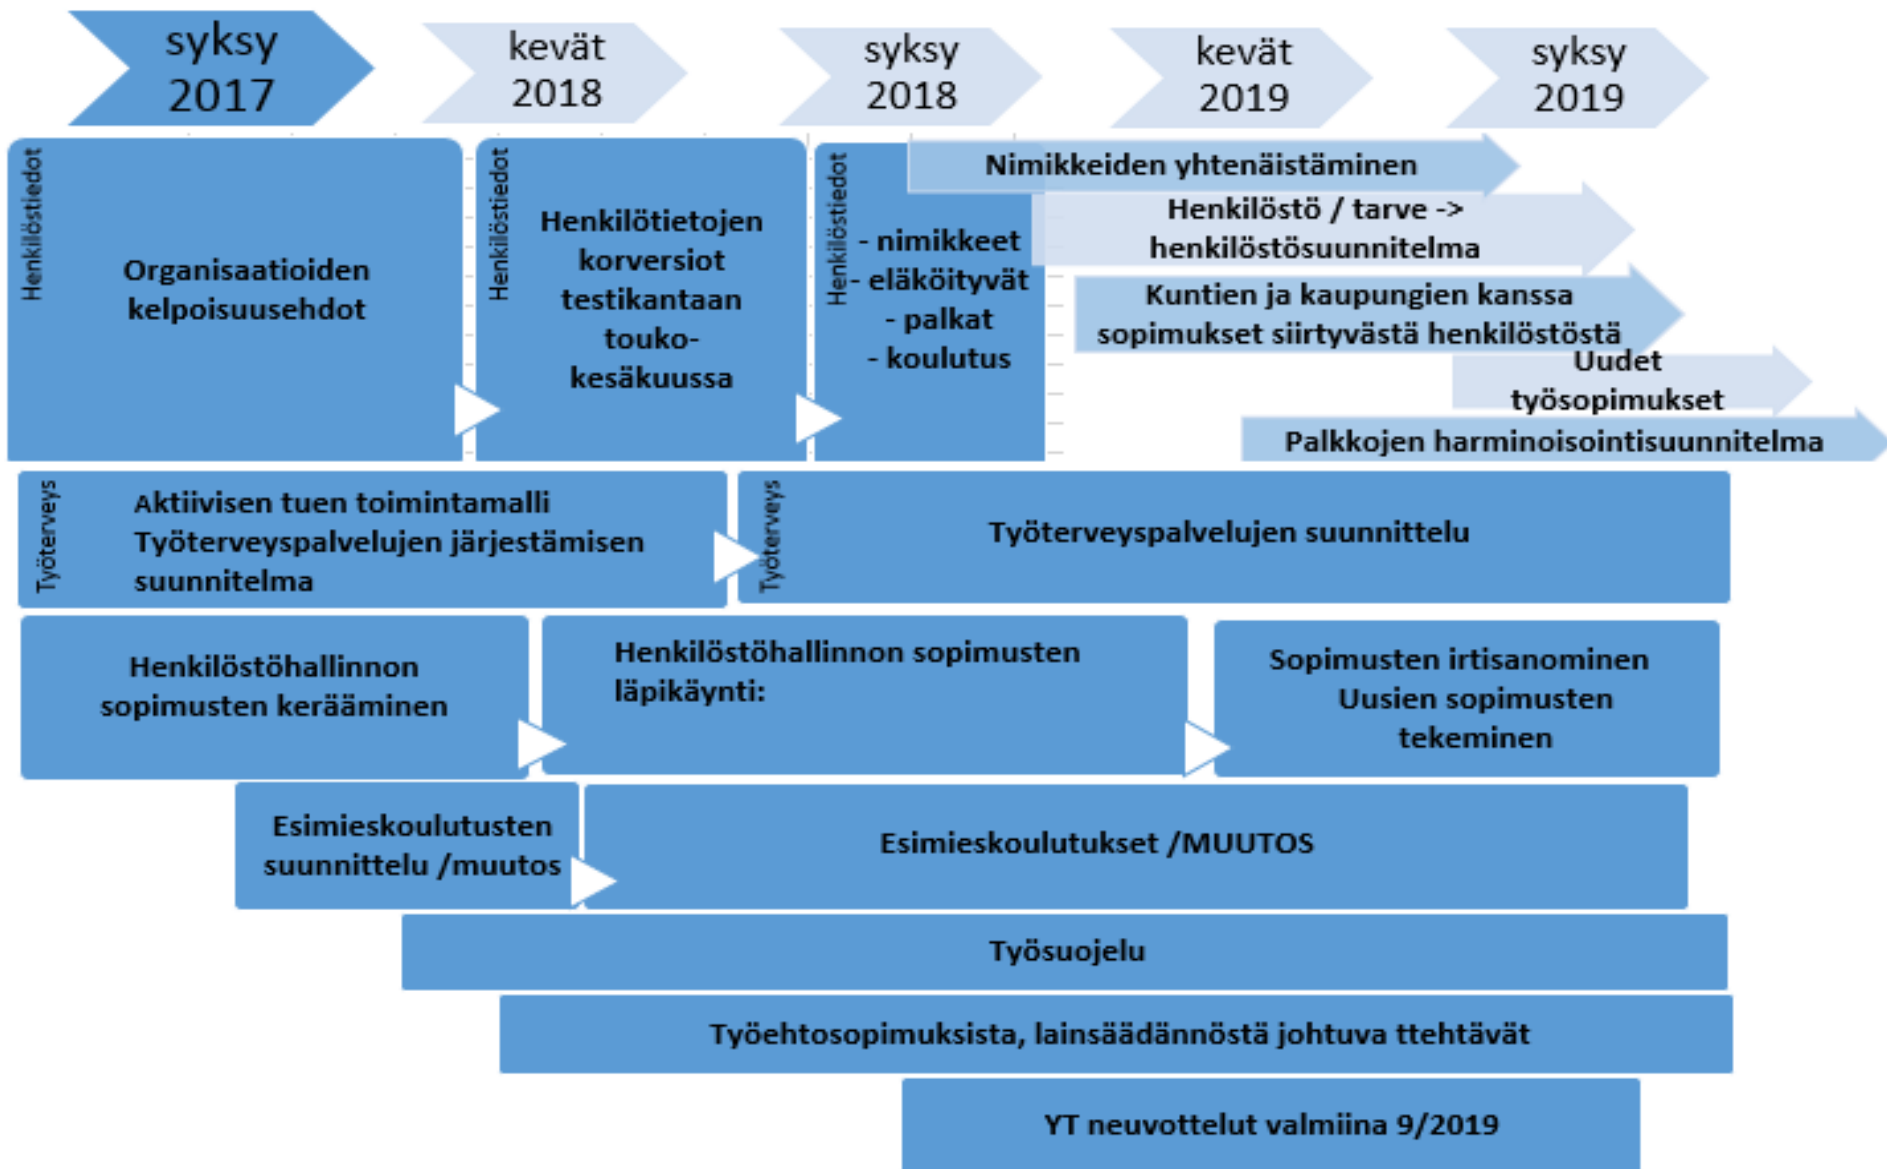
syksy 2017

kevät 2018

syksy 2018

kevät 2019

syksy 2019

Henkilöstiedot

Organisaatioiden kelpoisuusehdot

Henkilöstiedot

Henkilötietojen korversiot testikantaan touko-kesäkuussa

Henkilöstiedot

- nimikkeet
- eläköityvät
- palkat
- koulutus

Nimikkeiden yhtenäistäminen

Henkilöstö / tarve -> henkilöstösuunnitelma

Kuntien ja kaupungien kanssa sopimukset siirtyvästä henkilöstöstä

Uudet työsopimukset

Palkkojen harminoisointisuunnitelma

Työterveys

Aktiivisen tuen toimintamalli
Työterveyspalvelujen järjestämisen suunnitelma

Työterveys

Työterveyspalvelujen suunnittelu

Henkilöstöhallinnon sopimusten kerääminen

Henkilöstöhallinnon sopimusten läpikäynti:

Sopimusten irtisanominen
Uusien sopimusten tekeminen

Esimieskoulutusten suunnittelu /muutos

Esimieskoulutukset /MUUTOS

Työsuojelu

Työehtosopimuksista, lainsäädännöstä johtuva ttehtävät

YT neuvottelut valmiina 9/2019